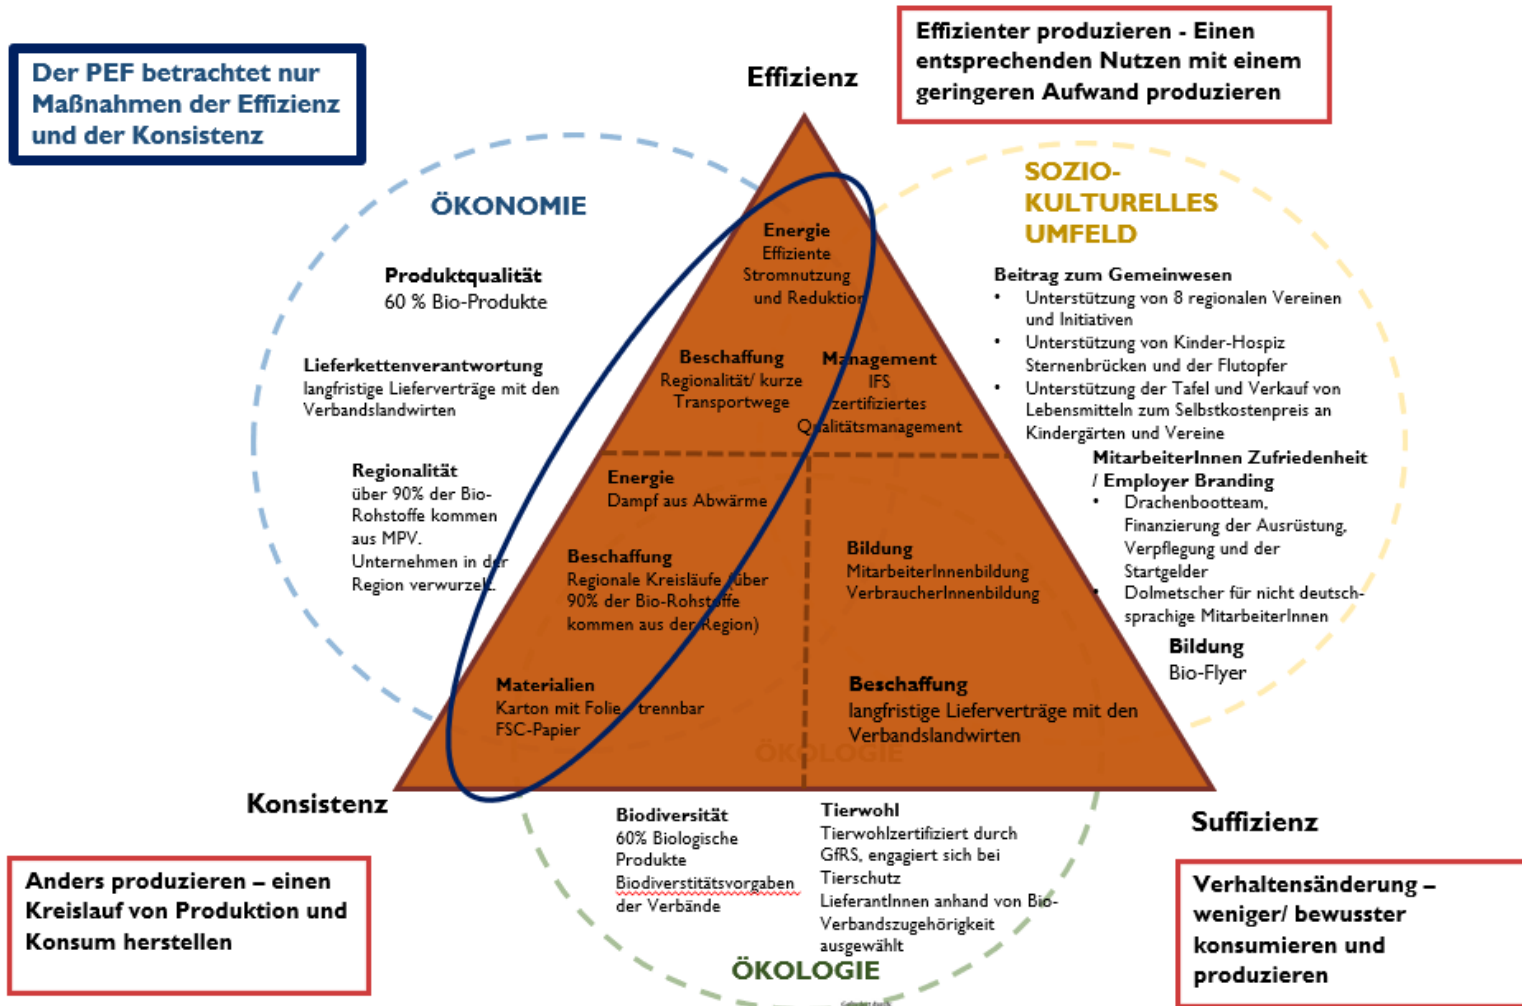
Der PEF betrachtet nur Maßnahmen der Effizienz und der Konsistenz

Effizienz

Effizienter produzieren - Einen entsprechenden Nutzen mit einem geringeren Aufwand produzieren

ÖKONOMIE

Produktqualität
60 % Bio-Produkte

Lieferkettenverantwortung
langfristige Lieferverträge mit den Verbandslandwirten

Regionalität
über 90% der Bio-Rohstoffe kommen aus MPV.
Unternehmen in der Region verwurzelt.

SOZIO-KULTURELLES UMFELD

Beitrag zum Gemeinwesen
• Unterstützung von 8 regionalen Vereinen und Initiativen
• Unterstützung von Kinder-Hospiz Sternenbrücken und der Flutopfer
• Unterstützung der Tafel und Verkauf von Lebensmitteln zum Selbstkostenpreis an Kindergärten und Vereine

MitarbeiterInnen Zufriedenheit / Employer Branding
• Drachenbootteam, Finanzierung der Ausrüstung, Verpflegung und der Startgelder
• Dolmetscher für nicht deutschsprachige MitarbeiterInnen

Bildung
Bio-Flyer

Energie
Effiziente Stromnutzung und Reduktion

Beschaffung
Regionalität/ kurze Transportwege

Management
IFS zertifiziertes Qualitätsmanagement

Energie
Dampf aus Abwärme

Beschaffung
Regionale Kreisläufe (über 90% der Bio-Rohstoffe kommen aus der Region)

Bildung
MitarbeiterInnenbildung
VerbraucherInnenbildung

Materialien
Karton mit Folie - trennbar
FSC-Papier

Beschaffung
langfristige Lieferverträge mit den Verbandslandwirten

ÖKOLOGIE

Konsistenz

Suffizienz

Biodiversität
60% Biologische Produkte
Biodiverstitätsvorgaben der Verbände

Tierwohl
Tierwohlzertifiziert durch GfRS, engagiert sich bei Tierschutz
LieferantInnen anhand von Bio-Verbandszugehörigkeit ausgewählt

ÖKOLOGIE

Anders produzieren – einen Kreislauf von Produktion und Konsum herstellen

Verhaltensänderung – weniger/ bewusster konsumieren und produzieren